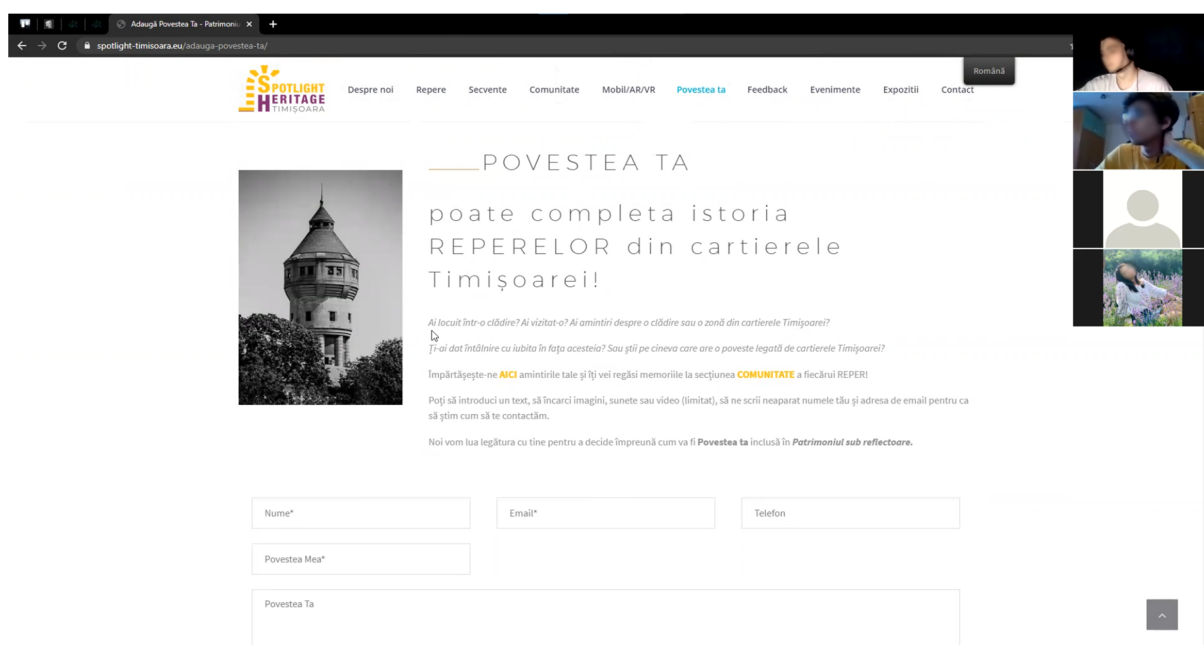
Adaugă Povestea Ta - Patrimoniu

spotlight-timisoara.eu/adauga-povestea-ta/

SPOTLIGHT HERITAGE TIMIȘOARA

Despre noi Repere Secvente Comunitate Mobil/AR/VR Povestea ta Feedback Evenimente Expoziții Contact

Română

POVESTEA TA

poate completa istoria REPERELOR din cartierele Timișoarei!

Ai locuit într-o clădire? Ai vizitat-o? Ai amintiri despre o clădire sau o zonă din cartierele Timișoarei?

Ți-ai dat întâlnire cu iubita în fața acesteia? Sau știi pe cineva care are o poveste legată de cartierele Timișoarei?

Împărtășește-ne AICI amintirile tale și îți vei regăsi memoriile la secțiunea COMUNITATE a fiecărui REPER!

Poți să introduci un text, să încarci imagini, sunete sau video (limitat), să ne scrii neapărat numele tău și adresa de email pentru ca să știm cum să te contactăm.

Noi vom lua legătura cu tine pentru a decide împreună cum va fi Povestea ta inclusă în Patrimoniul sub reflectoare.

Nume*

Email*

Telefon

Povestea Mea*

Povestea Ta